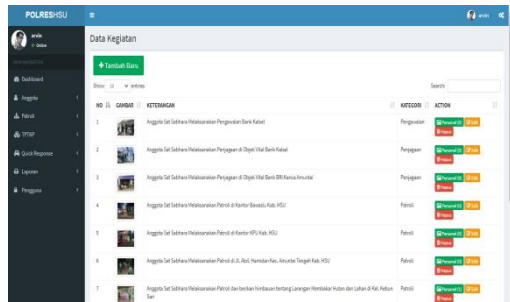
POLRESHSU
arvin
Online
Dashboard
Anggota
Patroli
TPTKP
Quick Response
Laporan
Pengguna
arvin
Data Kegiatan
+ Tambah Baru
Show 10 entries
Search:

| NO | GAMBAR | KETERANGAN | KATEGORI | ACTION |
|---|---|---|---|---|
| 1 | | Anggota Sat Sabhara Melaksanakan Pengawalan Bank Kalsel | Pengawalan | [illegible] Edit Hapus |
| 2 | | Anggota Sat Sabhara Melaksanakan Penjagaan di Obyek Vital Bank Kalsel | Penjagaan | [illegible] Edit Hapus |
| 3 | | Anggota Sat Sabhara Melaksanakan Penjagaan di Obyek Vital Bank BRI Kanca Amuntai | Penjagaan | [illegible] Edit Hapus |
| 4 | | Anggota Sat Sabhara Melaksanakan Patroli di Kantor Bawaslu Kab. HSU | Patroli | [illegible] Edit Hapus |
| 5 | | Anggota Sat Sabhara Melaksanakan Patroli di Kantor KPU Kab. HSU | Patroli | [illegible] Edit Hapus |
| 6 | | Anggota Sat Sabhara Melaksanakan Patroli di Jl. Abd. Hamidan Kec. Amuntai Tengah Kab. HSU | Patroli | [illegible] Edit Hapus |
| 7 | | Anggota Sat Sabhara Melaksanakan Patroli dan berikan himbauan tentang Larangan Membakar Hutan dan Lahan di Kel. Hulum Sari | Patroli | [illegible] Edit Hapus |